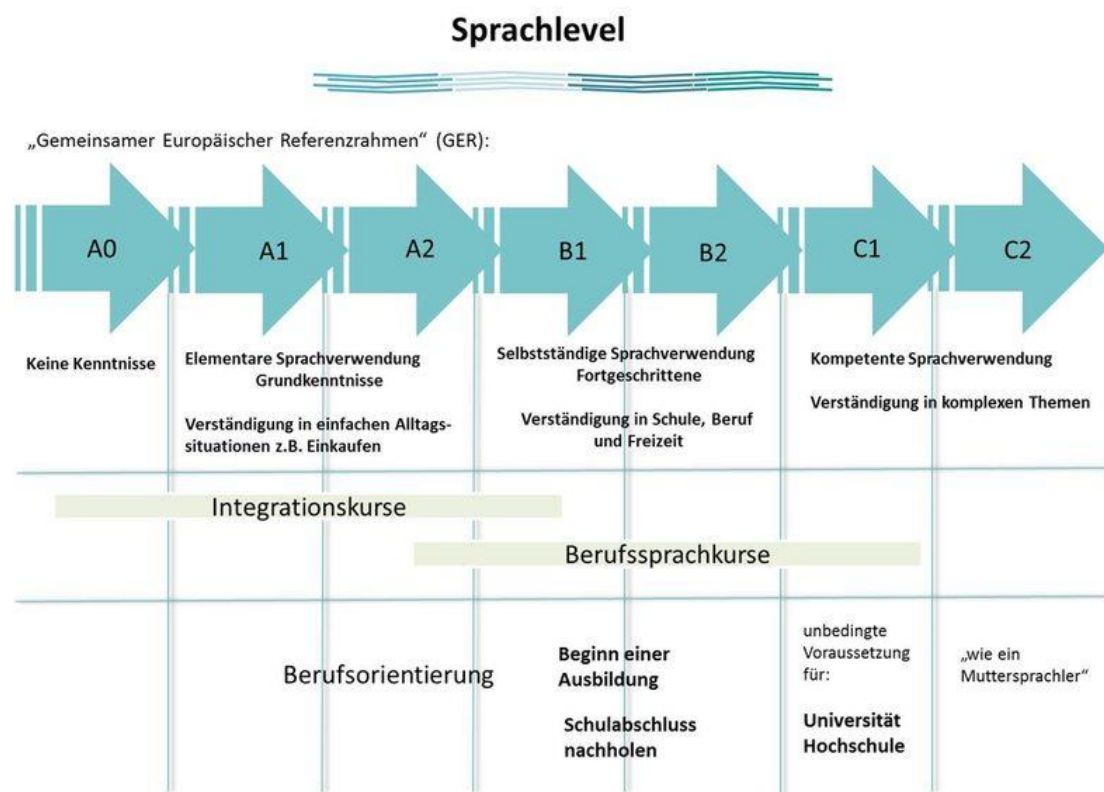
Sprachlevel

„Gemeinsamer Europäischer Referenzrahmen“ (GER):

A0

A1

A2

B1

B2

C1

C2

Keine Kenntnisse

Elementare Sprachverwendung
Grundkenntnisse

Verständigung in einfachen Alltagssituationen z.B. Einkaufen

Selbstständige Sprachverwendung
Fortgeschrittene

Verständigung in Schule, Beruf und Freizeit

Kompetente Sprachverwendung

Verständigung in komplexen Themen

Integrationskurse

Berufssprachkurse

Berufsorientierung

Beginn einer Ausbildung

Schulabschluss nachholen

unbedingte Voraussetzung für:

Universität
Hochschule

„wie ein Muttersprachler“